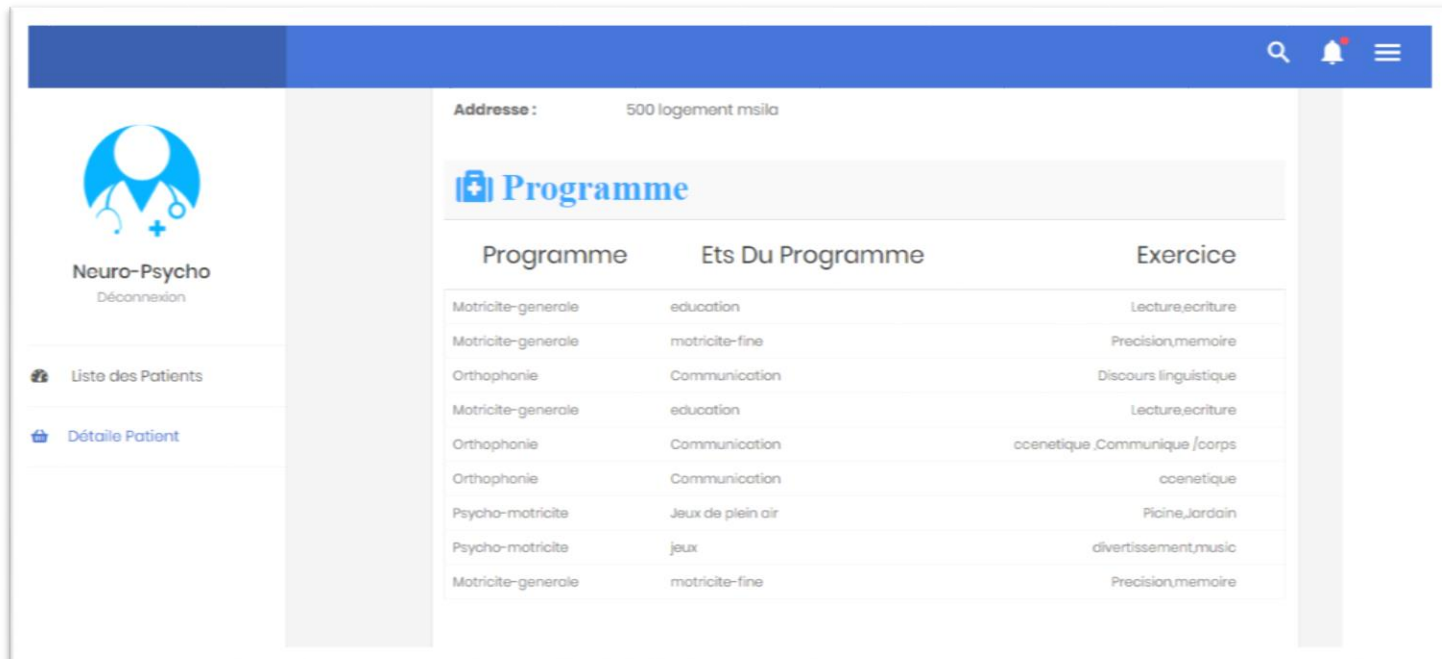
Neuro-Psycho
Déconnexion

Liste des Patients

Détaile Patient

Addresse : 500 logement msila

Programme

| Programme | Ets Du Programme | Exercice |
|---|---|---|
| Motricite-generale | education | Lecture,ecriture |
| Motricite-generale | motricite-fine | Precision,memoire |
| Orthophonie | Communication | Discours linguistique |
| Motricite-generale | education | Lecture,ecriture |
| Orthophonie | Communication | ccenetique ,Communique /corps |
| Orthophonie | Communication | ccenetique |
| Psycho-motricite | Jeux de plein air | Picine,Jardain |
| Psycho-motricite | jeux | divertissement,music |
| Motricite-generale | motricite-fine | Precision,memoire |